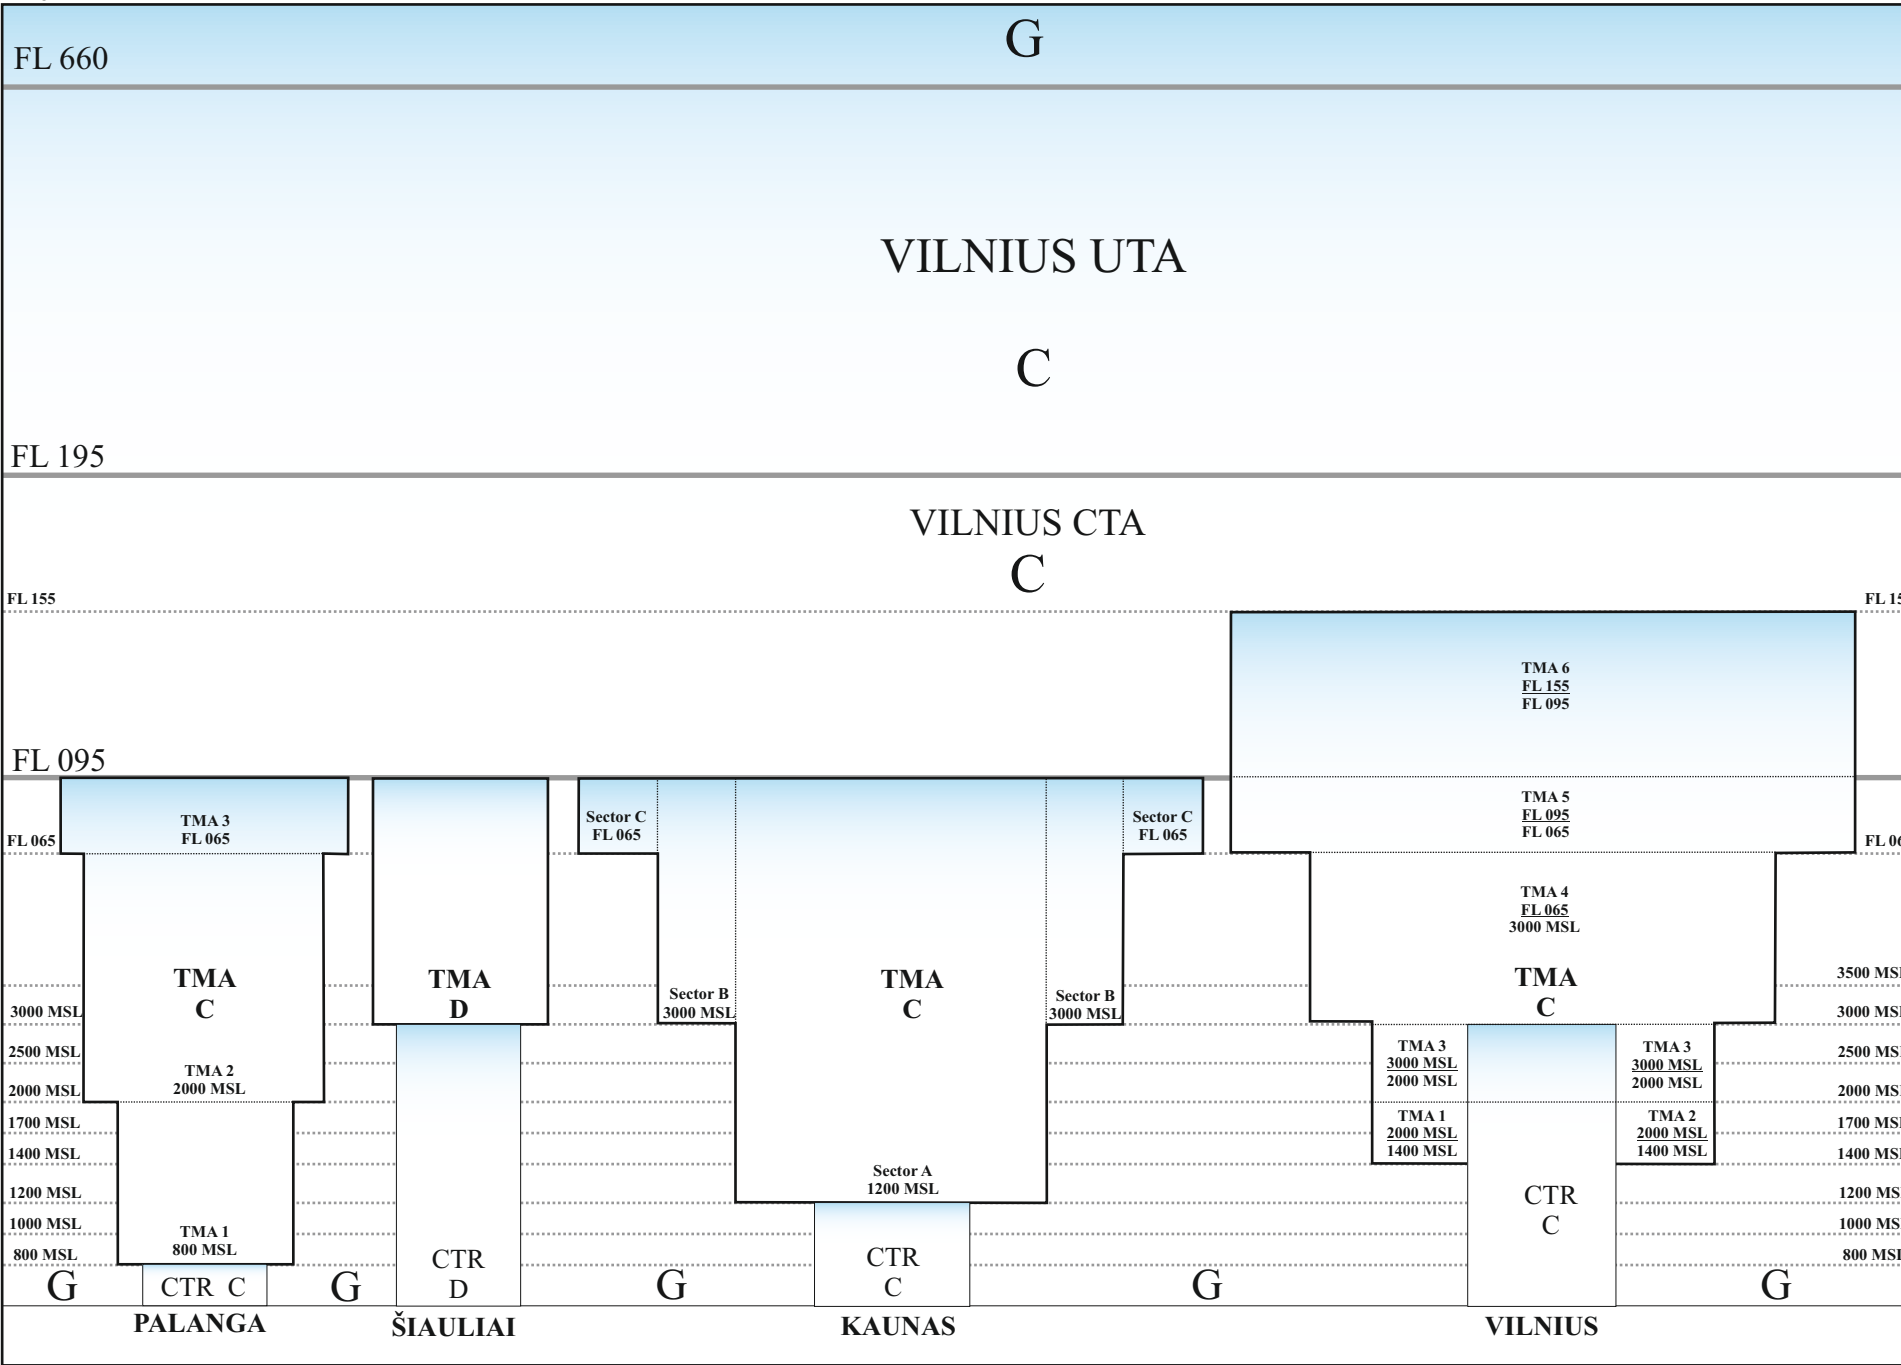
G
FL 660

VILNIUS UTA

C

FL 195

VILNIUS CTA
C

FL 155
FL 15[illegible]

TMA 6
FL 155
FL 095

FL 095

TMA 5
FL 095
FL 065

TMA 3
FL 065

Sector C
FL 065

Sector C
FL 065

FL 065
FL 0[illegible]

TMA 4
FL 065
3000 MSL

TMA
C

TMA
D

Sector B
3000 MSL

TMA
C

Sector B
3000 MSL

TMA
C

3500 MS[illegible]
3000 MSL
3000 MS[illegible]
2500 MSL
2500 MS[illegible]
2000 MSL
2000 MS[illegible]
1700 MSL
1700 MS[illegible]
1400 MSL
1400 MS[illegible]
1200 MSL
1200 MS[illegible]
1000 MSL
1000 MS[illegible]
800 MSL
800 MS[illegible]

TMA 2
2000 MSL

TMA 3
3000 MSL
2000 MSL

TMA 3
3000 MSL
2000 MSL

TMA 1
2000 MSL
1400 MSL

TMA 2
2000 MSL
1400 MSL

Sector A
1200 MSL

TMA 1
800 MSL

CTR
C

CTR
D

CTR
C

G
CTR C
G
G
G
G

PALANGA
ŠIAULIAI
KAUNAS
VILNIUS